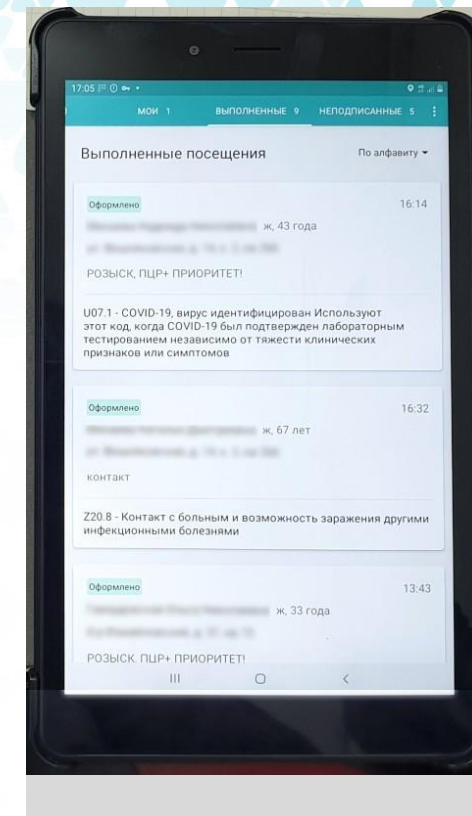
17:05

МОИ 1 ВЫПОЛНЕННЫЕ 9 НЕПОДПИСАННЫЕ 5

Выполненные посещения

По алфавиту

Оформлено

16:14

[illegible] ж, 43 года

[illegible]

РОЗЫСК, ПЦР+ ПРИОРИТЕТ!

U07.1 - COVID-19, вирус идентифицирован Используют этот код, когда COVID-19 был подтвержден лабораторным тестированием независимо от тяжести клинических признаков или симптомов

Оформлено

16:32

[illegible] ж, 67 лет

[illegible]

контакт

Z20.8 - Контакт с больным и возможность заражения другими инфекционными болезнями

Оформлено

13:43

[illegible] ж, 33 года

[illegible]

РОЗЫСК, ПЦР+ ПРИОРИТЕТ!